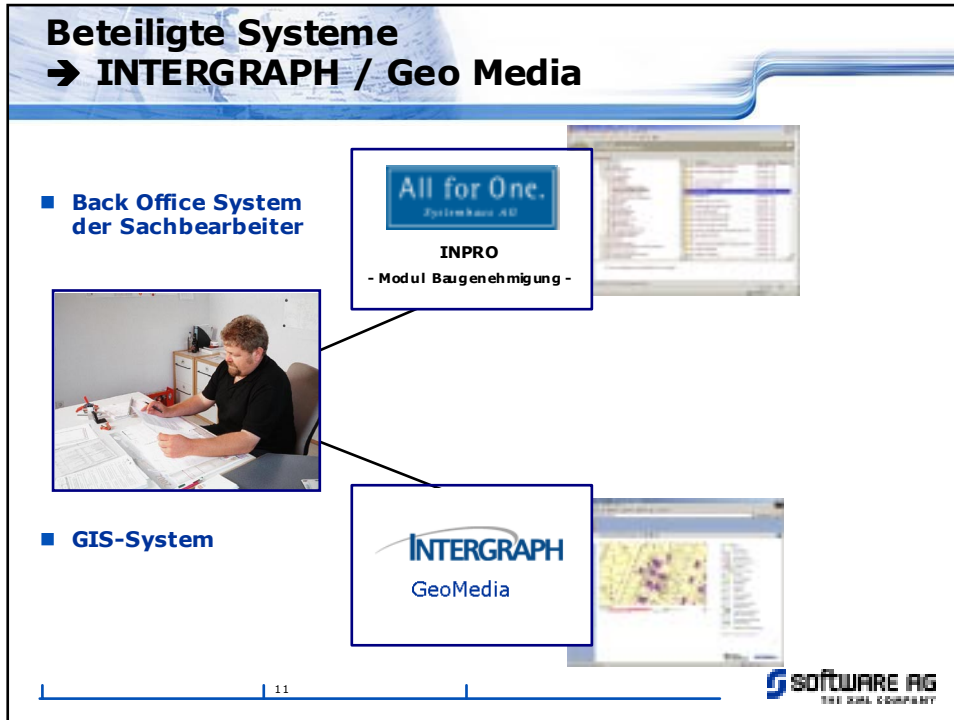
Beteiligte Systeme
➔ INTERGRAPH / Geo Media

Back Office System der Sachbearbeiter

All for One.
Systemhaus AG

INPRO
- Modul Baugenehmigung -

GIS-System

INTERGRAPH
GeoMedia

11

SOFTWARE AG
THE XML COMPANY